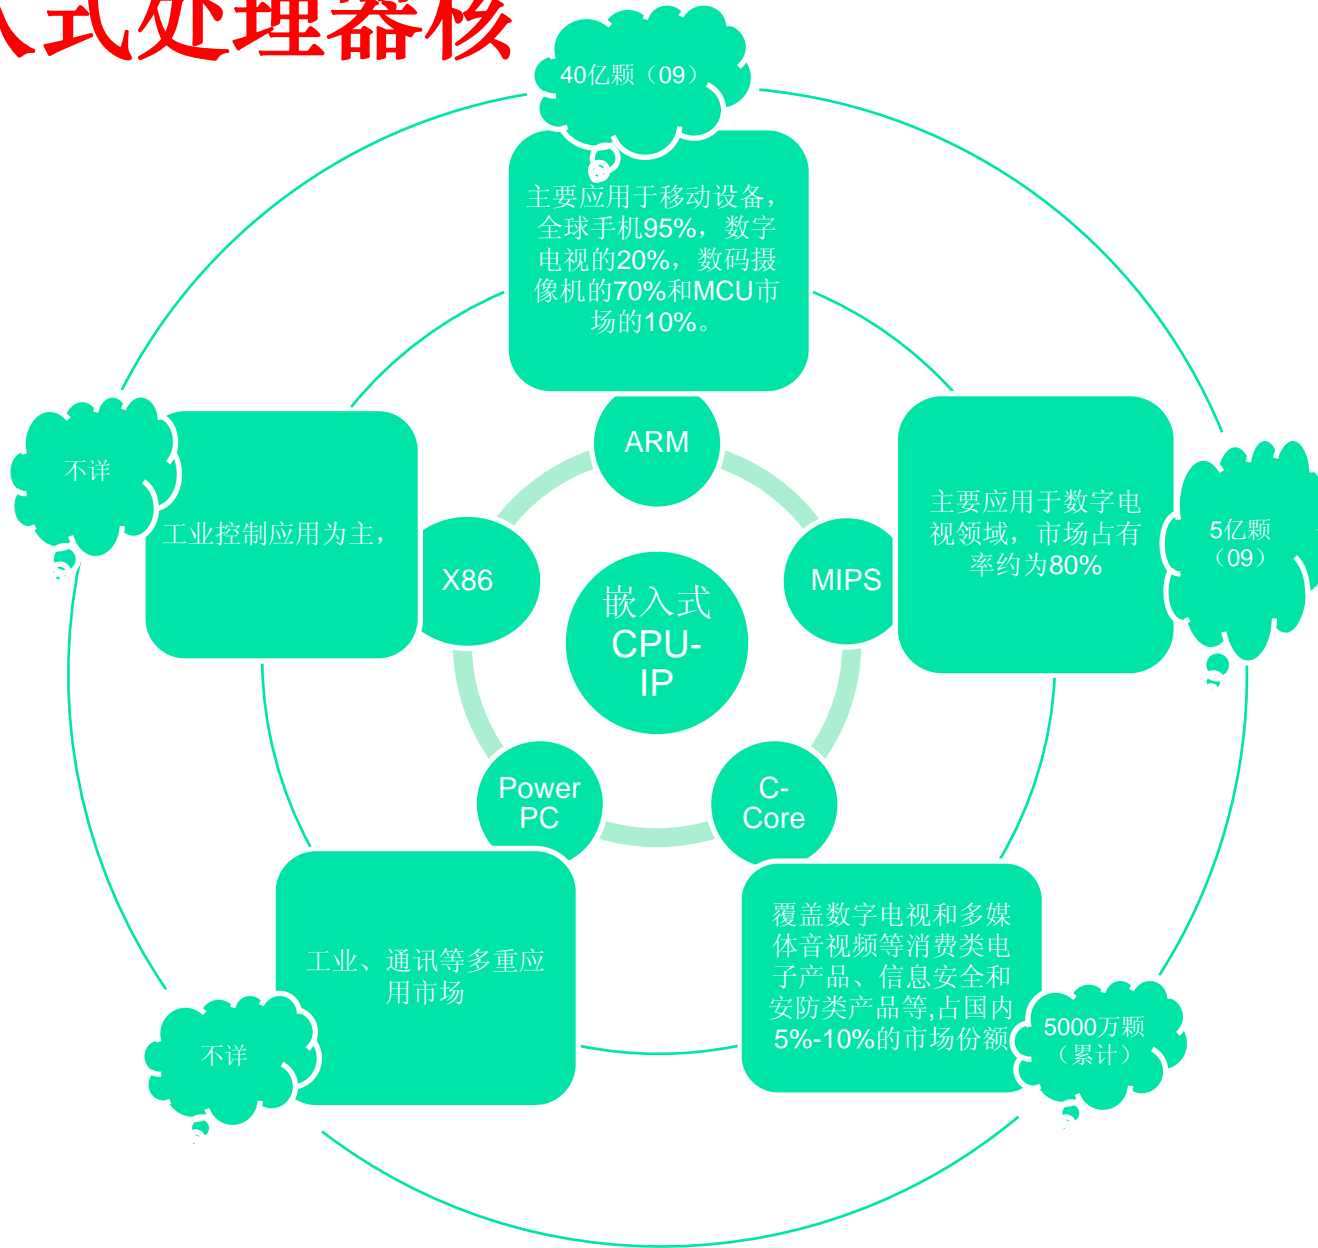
入式处理器核

40亿颗（09）

主要应用于移动设备，全球手机95%，数字电视的20%，数码摄像机的70%和MCU市场的10%。

ARM

不详

工业控制应用为主，

X86

嵌入式CPU-IP

MIPS

主要应用于数字电视领域，市场占有率约为80%

5亿颗（09）

Power PC

C-Core

工业、通讯等多重应用市场

覆盖数字电视和多媒体音视频等消费类电子产品、信息安全和安防类产品等,占国内5%-10%的市场份额

不详

5000万颗（累计）